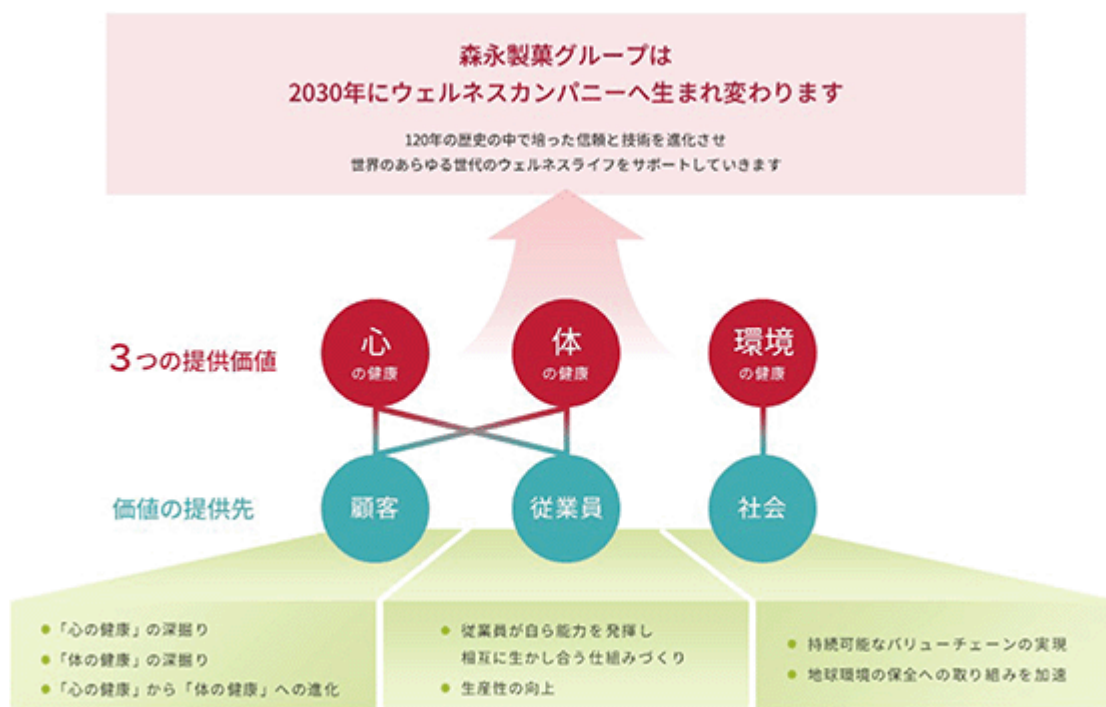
森永製菓グループは
2030年にウェルネスカンパニーへ生まれ変わります

120年の歴史の中で培った信頼と技術を進化させ
世界のあらゆる世代のウェルネスライフをサポートしていきます

3つの提供価値

心 の健康

体 の健康

環境 の健康

価値の提供先

顧客

従業員

社会

● 「心の健康」の深掘り
● 「体の健康」の深掘り
● 「心の健康」から「体の健康」への進化

● 従業員が自ら能力を発揮し相互に生かし合う仕組みづくり
● 生産性の向上

● 持続可能なバリューチェーンの実現
● 地球環境の保全への取り組みを加速